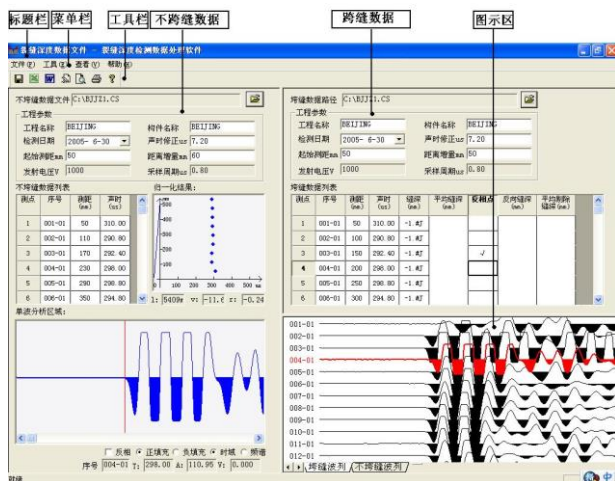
标题栏　菜单栏　工具栏　不跨缝数据　跨缝数据　图示区

裂缝深度数据文件 - 裂缝深度检测数据分析软件

文件(F)　工具(T)　查看(V)　帮助(H)

不跨缝数据文件 C:\BJJ21.CS

工程参数

工程名称 BEIJING　构件名称 BEIJING

检测日期 2005-6-30　声时修正us 7.20

起始测距mm 50　距离增量mm 60

发射电压V 1000　采样周期us 0.80

不跨缝数据列表

| 测点 | 序号 | 测距(mm) | 声时(us) |
|---|---|---|---|
| 1 | 001-01 | 50 | 310.00 |
| 2 | 002-01 | 110 | 290.80 |
| 3 | 003-01 | 170 | 292.40 |
| 4 | 004-01 | 230 | 298.00 |
| 5 | 005-01 | 290 | 290.80 |
| 6 | 006-01 | 350 | 294.80 |

归一化结果:

1: 5409v v: -11.6 r: -0.24

单波分析区域:

反相　正填充　负填充　时域　频谱

序号 004-01 T: 298.00 A: 110.95 V: 0.000

跨缝数据路径 C:\BJJ21.CS

工程参数

工程名称 BEIJING　构件名称 BEIJING

检测日期 2005-6-30　声时修正us 7.20

起始测距mm 50　距离增量mm 60

发射电压V 1000　采样周期us 0.80

跨缝数据列表

| 测点 | 序号 | 测距(mm) | 声时(us) | 缝深(mm) | 平均缝深(mm) | 剔除点 | 反向缝深(mm) | 平均剔除缝深(mm) |
|---|---|---|---|---|---|---|---|---|
| 1 | 001-01 | 50 | 310.00 | -1.#J | | | | |
| 2 | 002-01 | 100 | 290.80 | -1.#J | | | | |
| 3 | 003-01 | 150 | 292.40 | -1.#J | | √ | | |
| 4 | 004-01 | 200 | 298.00 | -1.#J | | | | |
| 5 | 005-01 | 250 | 290.80 | -1.#J | | | | |
| 6 | 006-01 | 300 | 294.80 | -1.#J | | | | |

001-01
002-01
003-01
004-01
005-01
006-01
007-01
008-01
009-01
010-01
011-01
012-01

跨缝波列　不跨缝波列

就绪